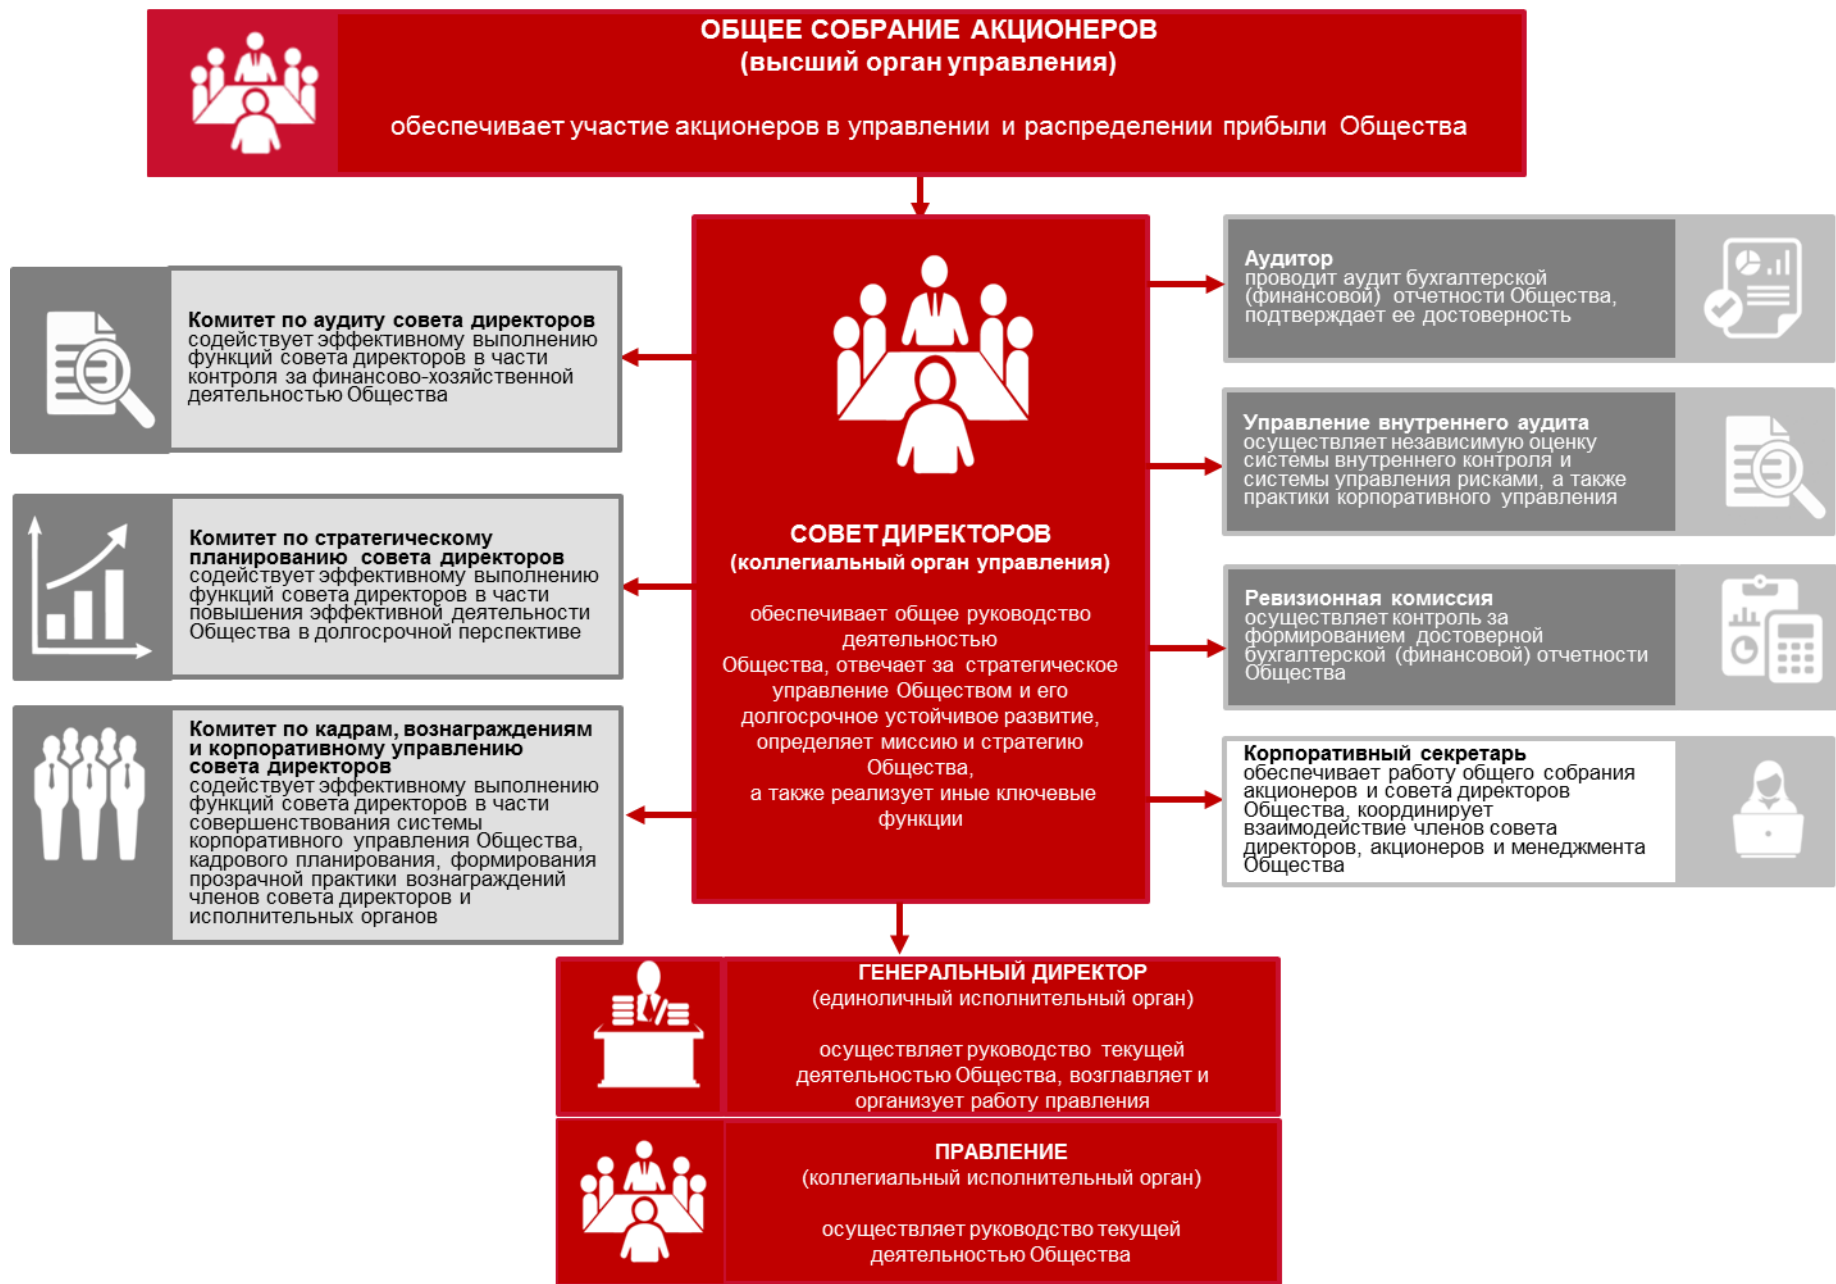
ОБЩЕЕ СОБРАНИЕ АКЦИОНЕРОВ
(высший орган управления)

обеспечивает участие акционеров в управлении и распределении прибыли Общества

Комитет по аудиту совета директоров
содействует эффективному выполнению функций совета директоров в части контроля за финансово-хозяйственной деятельностью Общества

Комитет по стратегическому планированию совета директоров
содействует эффективному выполнению функций совета директоров в части повышения эффективной деятельности Общества в долгосрочной перспективе

Комитет по кадрам, вознаграждениям и корпоративному управлению совета директоров
содействует эффективному выполнению функций совета директоров в части совершенствования системы корпоративного управления Общества, кадрового планирования, формирования прозрачной практики вознаграждений членов совета директоров и исполнительных органов

СОВЕТ ДИРЕКТОРОВ
(коллегиальный орган управления)

обеспечивает общее руководство деятельностью Общества, отвечает за стратегическое управление Обществом и его долгосрочное устойчивое развитие, определяет миссию и стратегию Общества, а также реализует иные ключевые функции

Аудитор
проводит аудит бухгалтерской (финансовой) отчетности Общества, подтверждает ее достоверность

Управление внутреннего аудита
осуществляет независимую оценку системы внутреннего контроля и системы управления рисками, а также практики корпоративного управления

Ревизионная комиссия
осуществляет контроль за формированием достоверной бухгалтерской (финансовой) отчетности Общества

Корпоративный секретарь
обеспечивает работу общего собрания акционеров и совета директоров Общества, координирует взаимодействие членов совета директоров, акционеров и менеджмента Общества

ГЕНЕРАЛЬНЫЙ ДИРЕКТОР
(единоличный исполнительный орган)

осуществляет руководство текущей деятельностью Общества, возглавляет и организует работу правления

ПРАВЛЕНИЕ
(коллегиальный исполнительный орган)

осуществляет руководство текущей деятельностью Общества